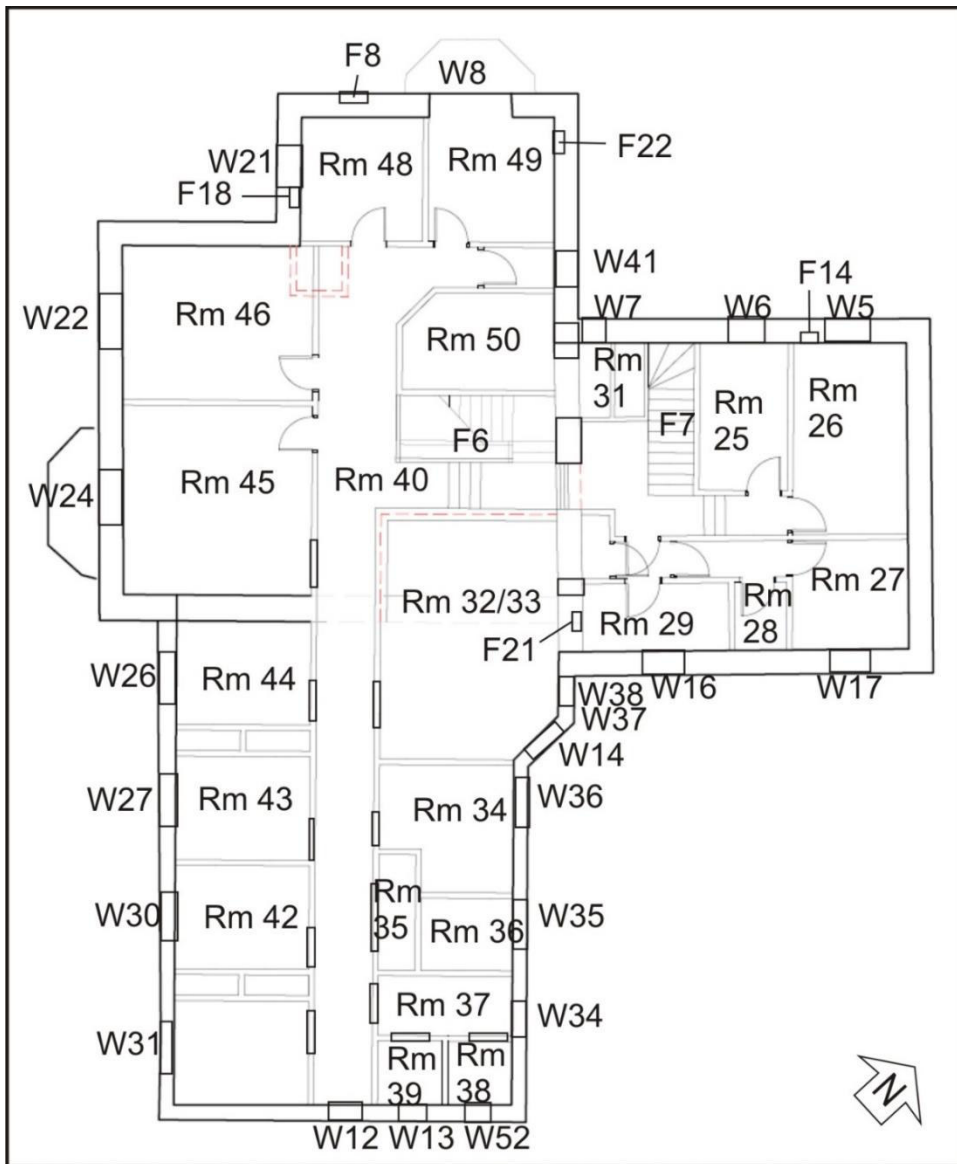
F8
W8
W21
Rm 48
Rm 49
F22
F18
W41
F14
W22
Rm 46
W7
W6
W5
Rm 50
Rm 31
Rm 25
Rm 26
F7
F6
W24
Rm 45
Rm 40
Rm 32/33
Rm 27
Rm 28
Rm 29
F21
W26
Rm 44
W38
W16
W17
W37
W14
W27
Rm 43
Rm 34
W36
W30
Rm 42
Rm 35
Rm 36
W35
Rm 37
W34
W31
Rm 39
Rm 38
N
W12
W13
W52